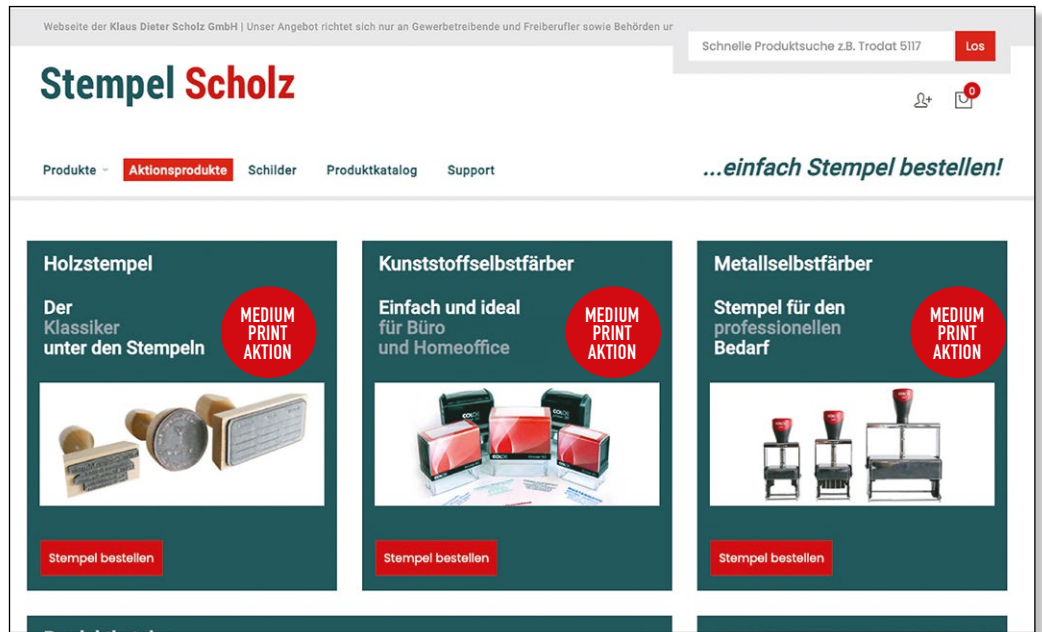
Webseite der Klaus Dieter Scholz GmbH | Unser Angebot richtet sich nur an Gewerbetreibende und Freiberufler sowie Behörden ur

Schnelle Produktsuche z.B. Trodat 5117 Los

Stempel Scholz

0

Produkte Aktionsprodukte Schilder Produktkatalog Support

...einfach Stempel bestellen!

Holzstempel

Der Klassiker unter den Stempeln

MEDIUM PRINT AKTION

Stempel bestellen

Kunststoffselbstfärber

Einfach und ideal für Büro und Homeoffice

MEDIUM PRINT AKTION

Stempel bestellen

Metallselbstfärber

Stempel für den professionellen Bedarf

MEDIUM PRINT AKTION

Stempel bestellen

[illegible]